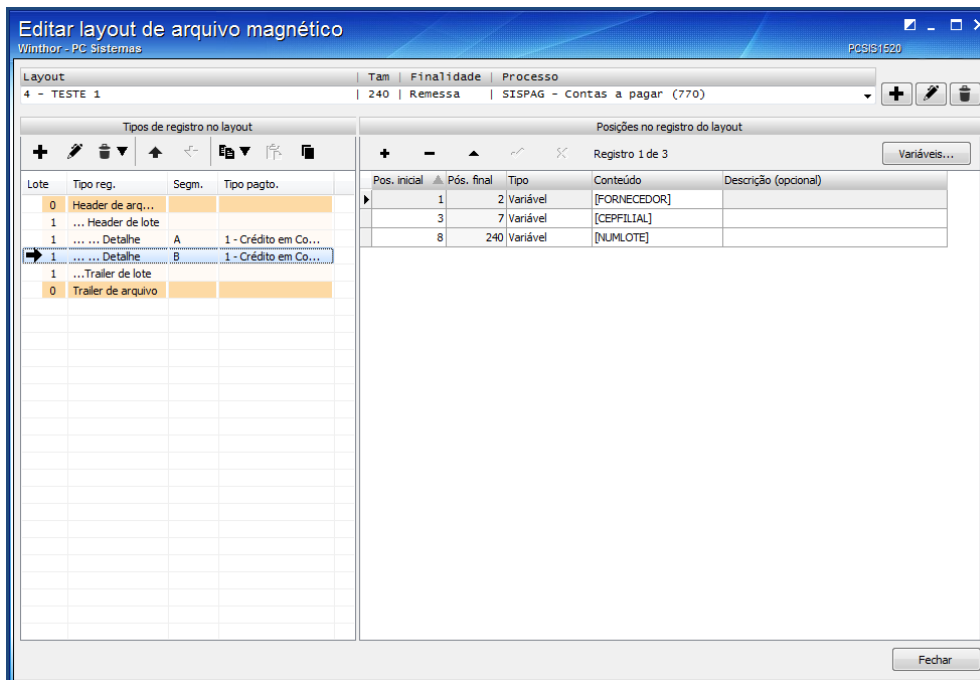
Editar layout de arquivo magnético
Winthor - PC Sistemas
PCSIS1520

Layout | Tam | Finalidade | Processo
4 - TESTE 1 | 240 | Remessa | SISPAG - Contas a pagar (770)

Tipos de registro no layout

| Lote | Tipo reg. | Segm. | Tipo pagto. |
|---|---|---|---|
| 0 | Header de arq... | | |
| 1 | ... Header de lote | | |
| 1 | ... ... Detalhe | A | 1 - Crédito em Co... |
| 1 | ... ... Detalhe | B | 1 - Crédito em Co... |
| 1 | ...Trailer de lote | | |
| 0 | Trailer de arquivo | | |

Posições no registro do layout

Registro 1 de 3
Variáveis...

| Pos. inicial | Pós. final | Tipo | Conteúdo | Descrição (opcional) |
|---|---|---|---|---|
| 1 | 2 | Variável | [FORNECEDOR] | |
| 3 | 7 | Variável | [CEPFILIAL] | |
| 8 | 240 | Variável | [NUMLOTE] | |

Fechar